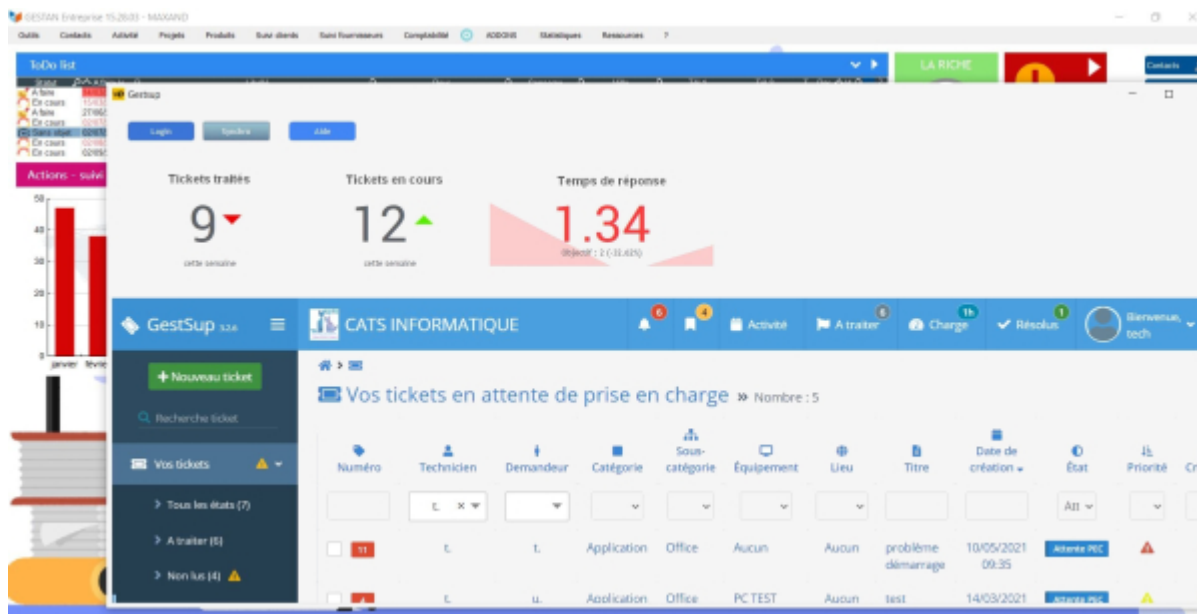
GESTAN Entreprise 15.26.03 - MAXAND

Outils Contacts Activité Projets Produits Suivi clients Suivi fournisseurs Comptabilité ADDONS Statistiques Ressources ?

ToDo list

LA RICHE

Contacts

A faire
En cours
A faire
En cours
Sans objet
En cours
En cours
En cours

Actions - suivi

50
40
30
20
10
0
janvier févrie

Gestsup

Login Gestsup Aide

Tickets traités
9
cette semaine

Tickets en cours
12
cette semaine

Temps de réponse
1.34
Objectif : 2 (-33.43%)

GestSup 3.2.6

CATS INFORMATIQUE

6 4 Activité 6 A traiter 1h Charge 1 Résolus Bienvenue, tech

+ Nouveau ticket

Recherche ticket

Vos tickets

> Tous les états (7)
> A traiter (6)
> Non lus (4)

Vos tickets en attente de prise en charge » Nombre : 5

| Numéro | Technicien | Demandeur | Catégorie | Sous-catégorie | Équipement | Lieu | Titre | Date de création | État | Priorité | Cr |
|---|---|---|---|---|---|---|---|---|---|---|---|
| | t. | | | | | | | | Att | | |
| 11 | t. | t. | Application | Office | Aucun | Aucun | problème démarrage | 10/05/2021 09:35 | Attente PEC | | |
| | t. | u. | Application | Office | PC TEST | Aucun | test | 14/03/2021 | Attente PEC | | |